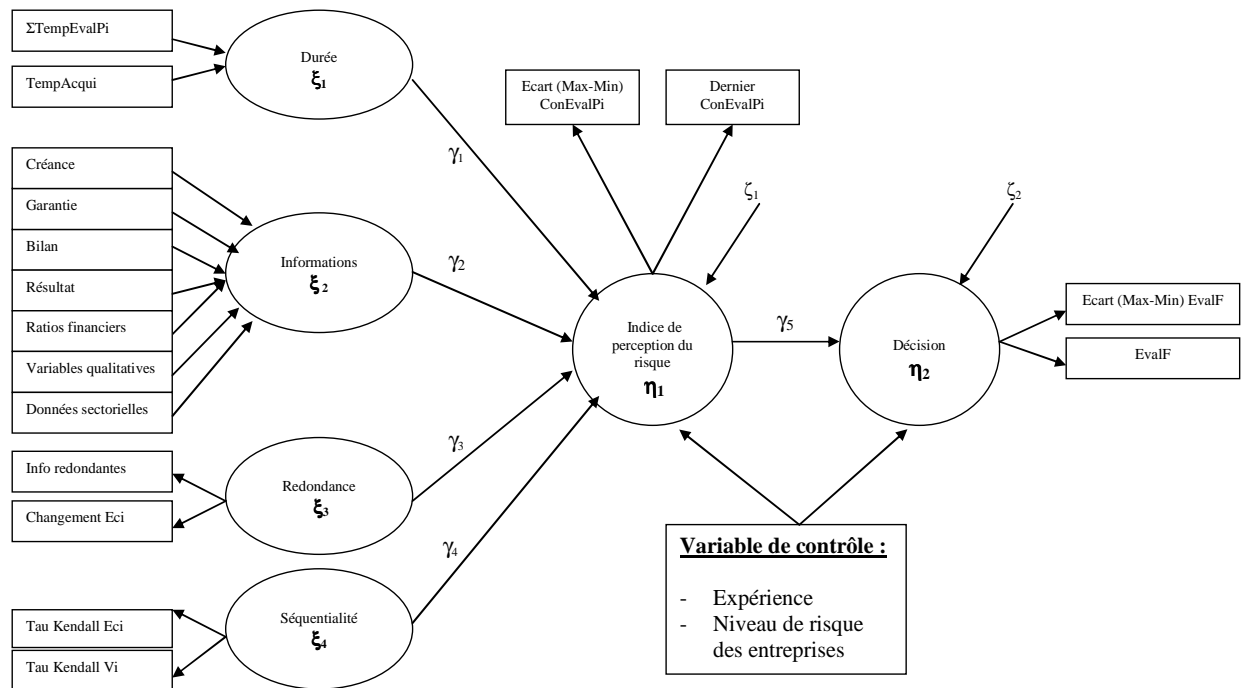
ΣTempEvalPi

TempAcqui

Durée
$\xi_1$

Créance

Garantie

Bilan

Résultat

Ratios financiers

Variables qualitatives

Données sectorielles

Informations
$\xi_2$

Info redondantes

Changement Eci

Redondance
$\xi_3$

Tau Kendall Eci

Tau Kendall Vi

Séquentialité
$\xi_4$

$\gamma_1$

$\gamma_2$

$\gamma_3$

$\gamma_4$

Ecart (Max-Min) ConEvalPi

Dernier ConEvalPi

$\zeta_1$

Indice de perception du risque
$\eta_1$

$\gamma_5$

$\zeta_2$

Décision
$\eta_2$

Ecart (Max-Min) EvalF

EvalF

Variable de contrôle :

- Expérience
- Niveau de risque des entreprises